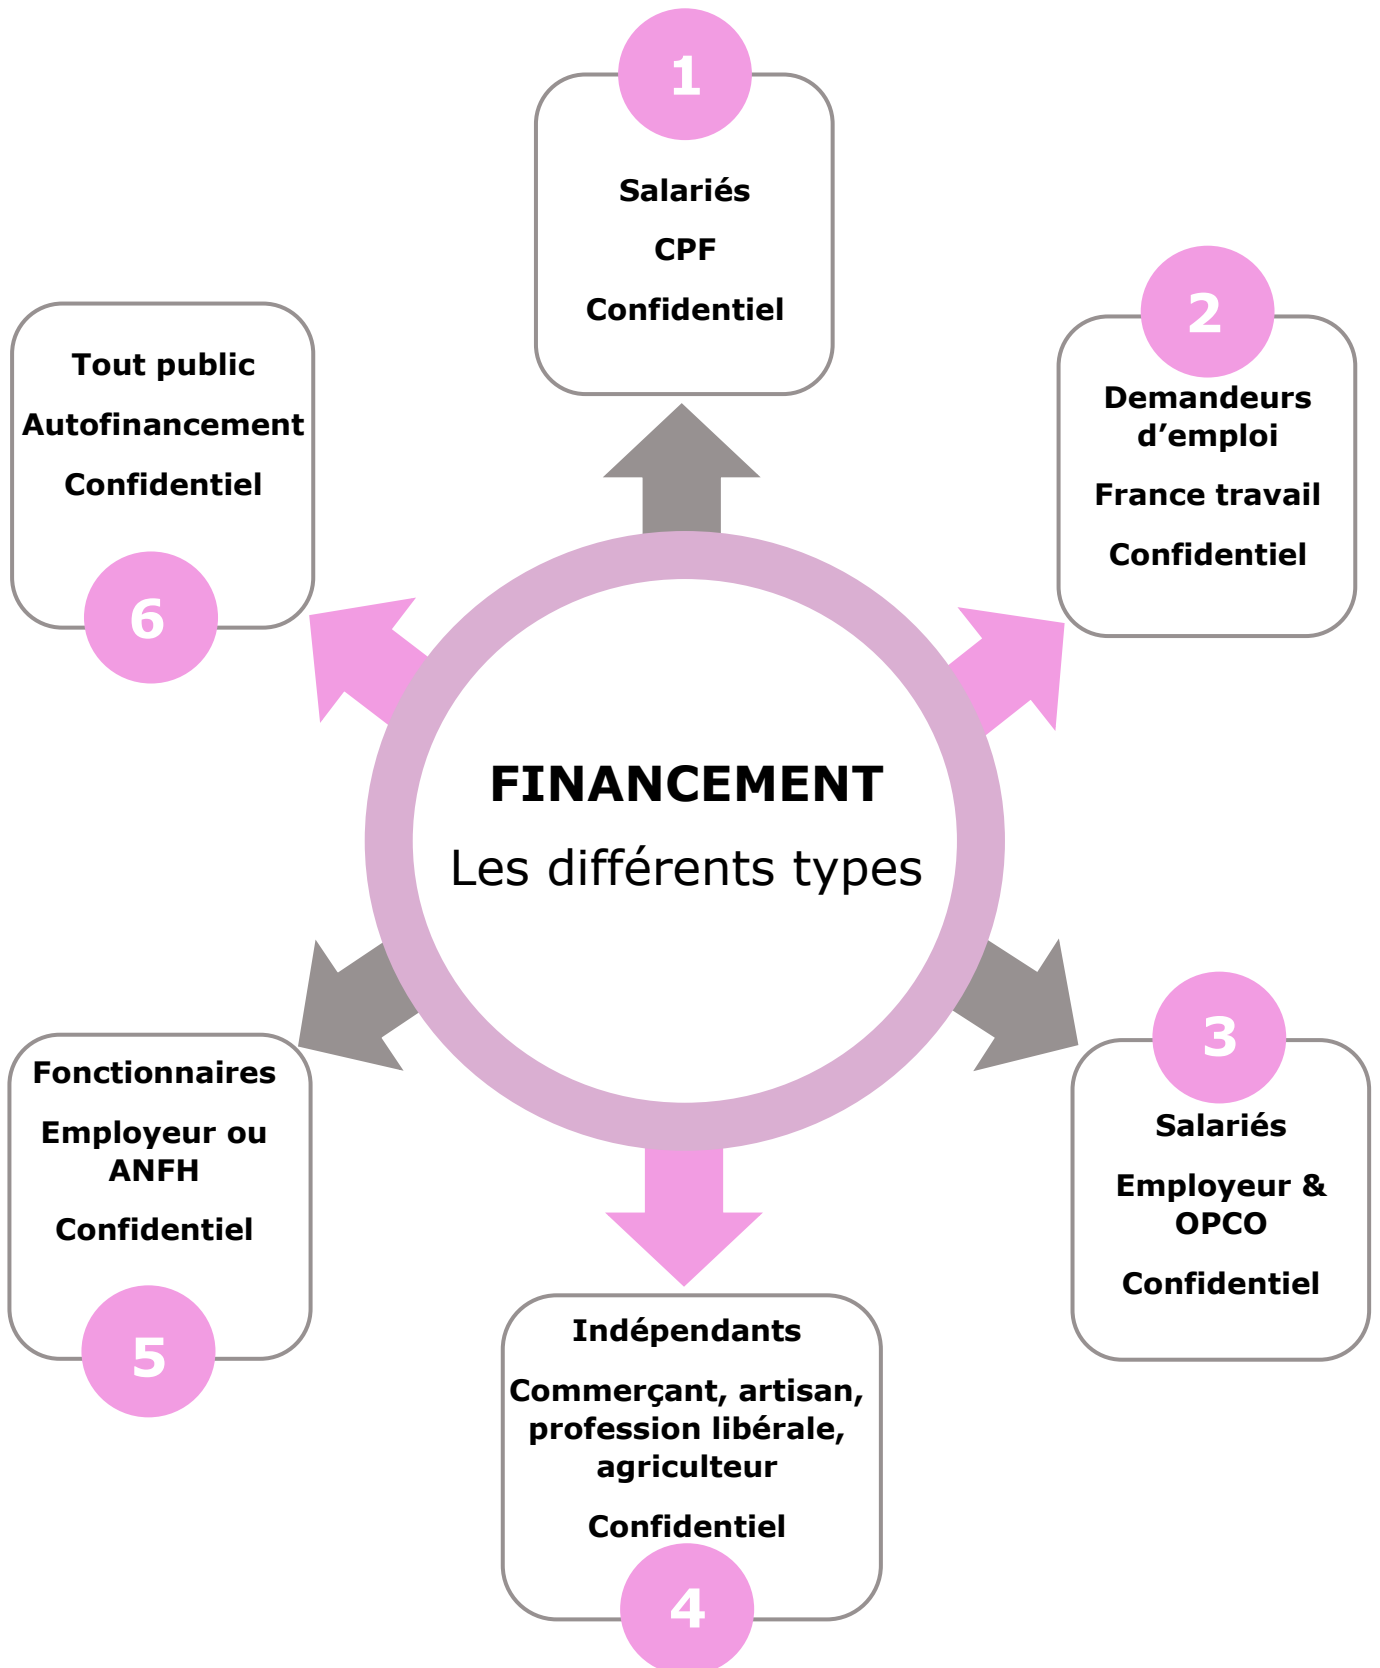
FINANCEMENT

Les différents types

1

Salariés

CPF

Confidentiel

2

Demandeurs d’emploi

France travail

Confidentiel

3

Salariés

Employeur & OPCO

Confidentiel

Indépendants

Commerçant, artisan, profession libérale, agriculteur

Confidentiel

4

Fonctionnaires

Employeur ou ANFH

Confidentiel

5

Tout public

Autofinancement

Confidentiel

6